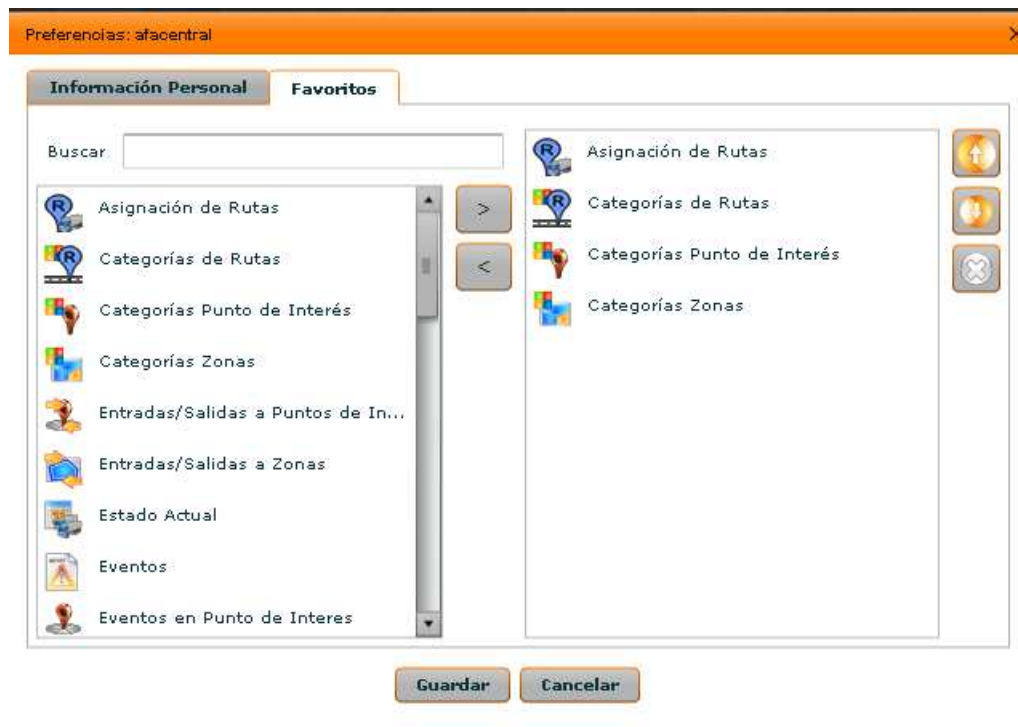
Preferencias: afacentral

Información Personal

Favoritos

Buscar

Asignación de Rutas

Categorías de Rutas

Categorías Punto de Interés

Categorías Zonas

Entradas/Salidas a Puntos de In...

Entradas/Salidas a Zonas

Estado Actual

Eventos

Eventos en Punto de Interes

>

<

Asignación de Rutas

Categorías de Rutas

Categorías Punto de Interés

Categorías Zonas

Guardar

Cancelar